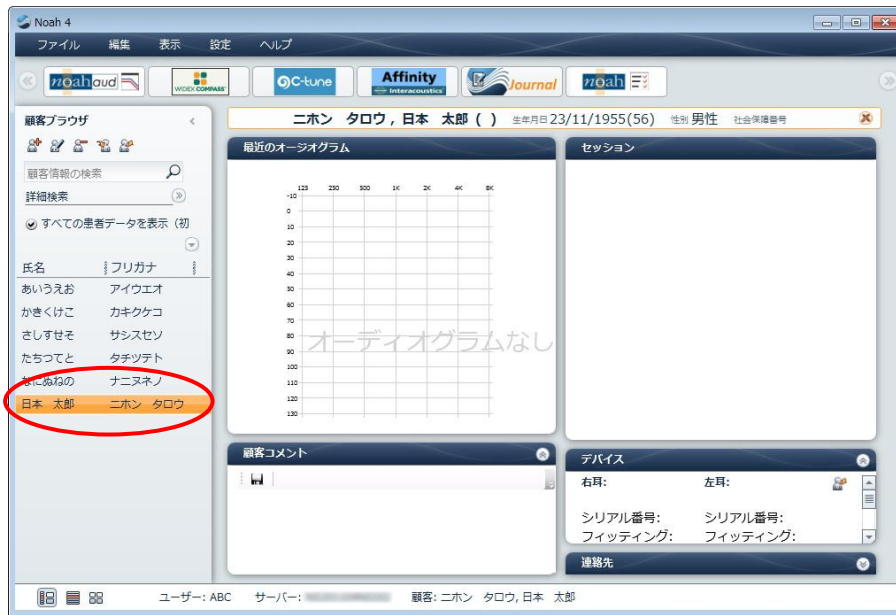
Noah 4

ファイル 編集 表示 設定 ヘルプ

noah aud WIDEX COMPASS C-tune Affinity Interacoustics Journal noah

顧客ブラウザ

顧客情報の検索

詳細検索

すべての患者データを表示（初

| 氏名 | フリガナ |
|---|---|
| あいうえお | アイウエオ |
| かきくけこ | カキクケコ |
| さしすせそ | サシスセソ |
| たちつてと | タチツテト |
| なにぬねの | ナニヌネノ |
| 日本 太郎 | ニホン タロウ |

ニホン タロウ，日本 太郎（ ） 生年月日 23/11/1955(56) 性別 男性 社会保障番号

最近のオージオグラム

125 250 500 1K 2K 4K 8K

-10 0 10 20 30 40 50 60 70 80 90 100 110 120 130

オーディオグラムなし

セッション

顧客コメント

デバイス

右耳: 左耳:

シリアル番号: シリアル番号:

フィッティング: フィッティング:

連絡先

ユーザー: ABC サーバー: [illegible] 顧客: ニホン タロウ, 日本 太郎